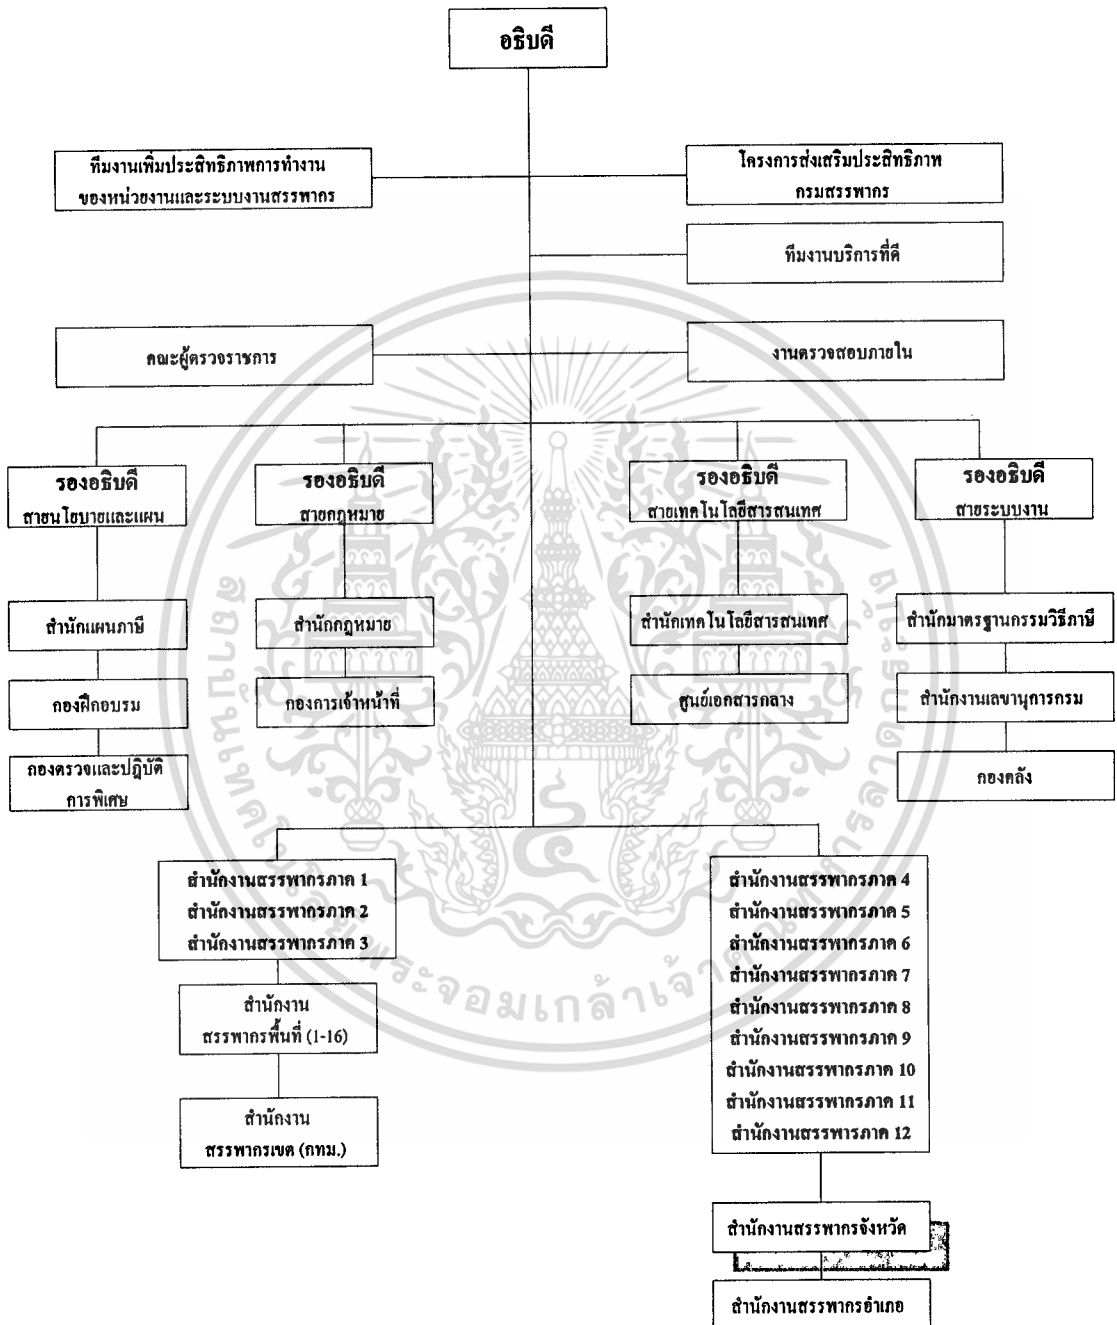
อธิบดี

ทีมงานเพิ่มประสิทธิภาพการทำงาน ของหน่วยงานและระบบงานสรรพากร

โครงการส่งเสริมประสิทธิภาพ กรมสรรพากร

ทีมงานบริการที่ดี

คณะผู้ตรวจราชการ

งานตรวจสอบภายใน

รองอธิบดี สายนโยบายและแผน

รองอธิบดี สายกฎหมาย

รองอธิบดี สายเทคโนโลยีสารสนเทศ

รองอธิบดี สายระบบงาน

สำนักแผนภาษี

กองฝึกอบรม

กองตรวจและปฏิบัติการพิเศษ

สำนักกฎหมาย

กองการเจ้าหน้าที่

สำนักเทคโนโลยีสารสนเทศ

ศูนย์เอกสารกลาง

สำนักมาตรฐานกรรมวิธีภาษี

สำนักงานเลขานุการกรม

กองคลัง

สำนักงานสรรพากรภาค 1
สำนักงานสรรพากรภาค 2
สำนักงานสรรพากรภาค 3

สำนักงาน สรรพากรพื้นที่ (1-16)

สำนักงาน สรรพากรเขต (กทม.)

สำนักงานสรรพากรภาค 4
สำนักงานสรรพากรภาค 5
สำนักงานสรรพากรภาค 6
สำนักงานสรรพากรภาค 7
สำนักงานสรรพากรภาค 8
สำนักงานสรรพากรภาค 9
สำนักงานสรรพากรภาค 10
สำนักงานสรรพากรภาค 11
สำนักงานสรรพารภาค 12

สำนักงานสรรพากรจังหวัด

สำนักงานสรรพากรอำเภอ

สถาบันเทคโนโลยีพระจอมเกล้าเจ้าคุณทหารลาดกระบัง